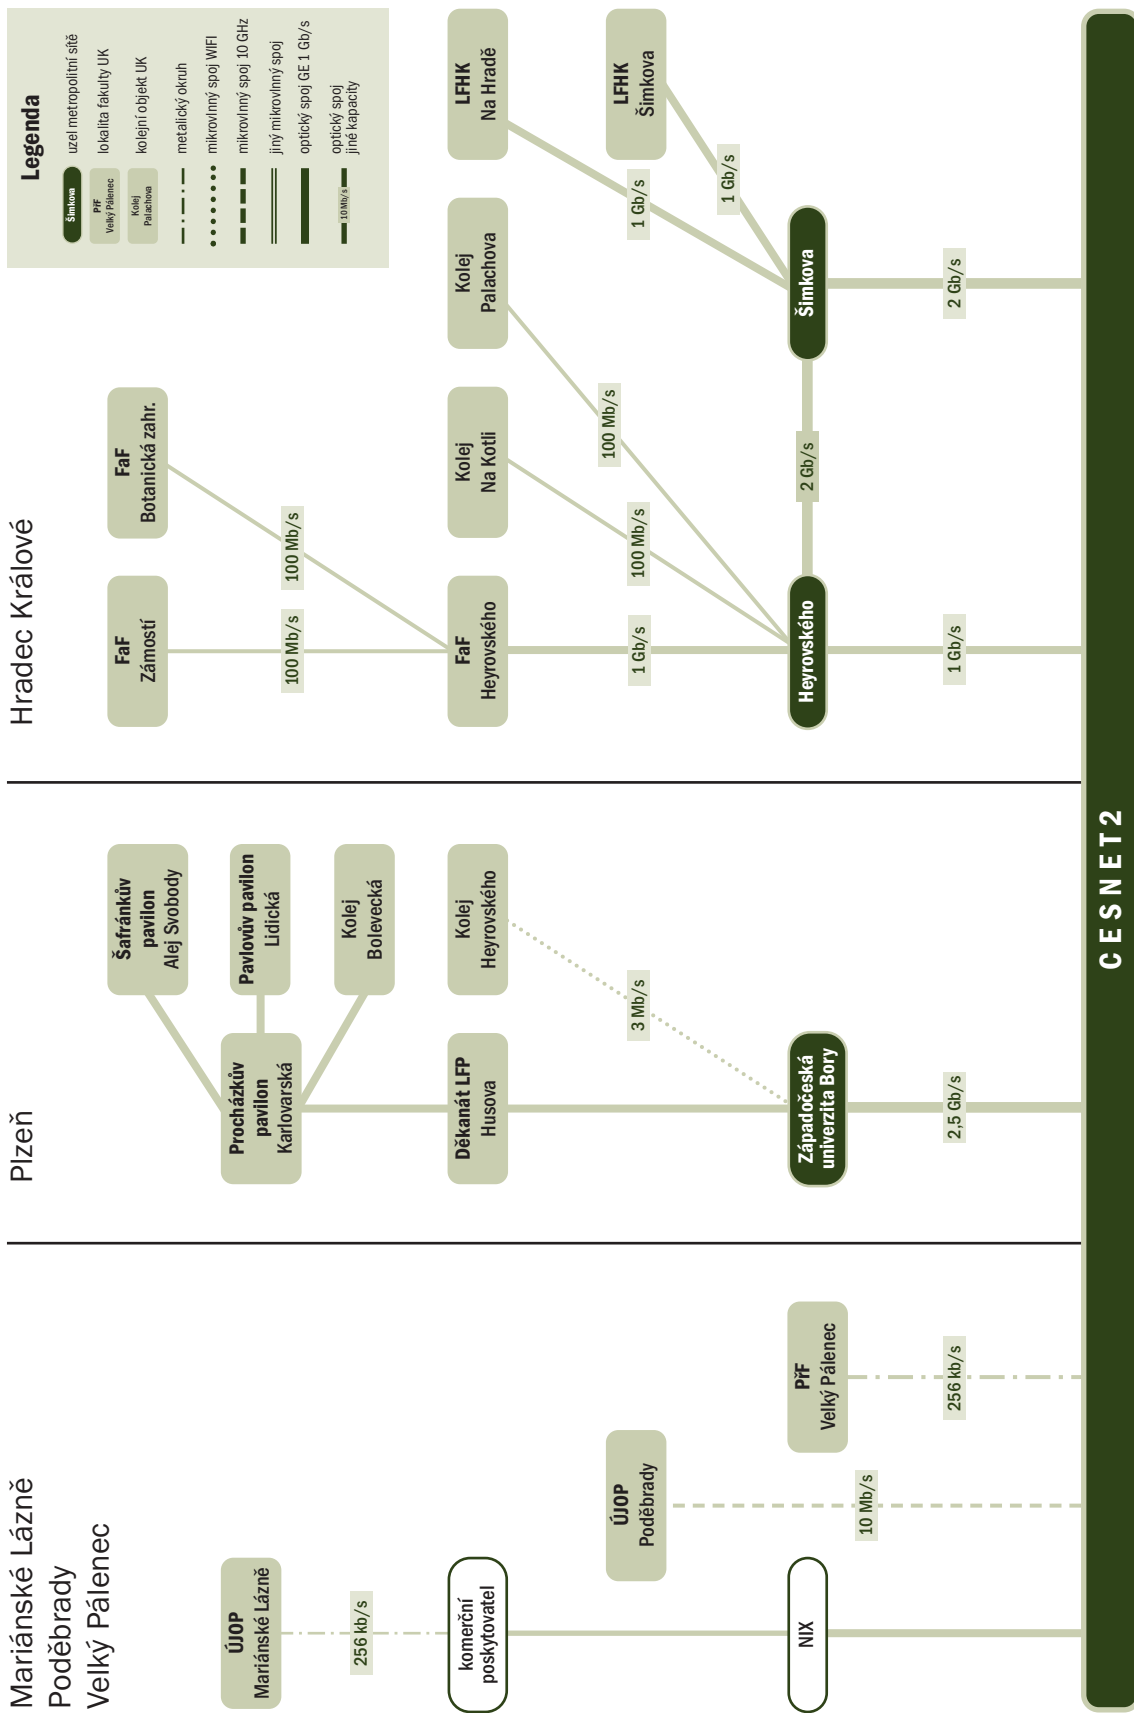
Legenda

Šimkova uzel metropolitní sítě
PřF Velký Pálenec lokalita fakulty UK
Kolej Palachova kolejní objekt UK
metalický okruh
mikrovlnný spoj WIFI
mikrovlnný spoj 10 GHz
jiný mikrovlnný spoj
optický spoj GE 1 Gb/s
10 Mb/s optický spoj jiné kapacity

Hradec Králové

LFHK Na Hradě
LFHK Šimkova
Kolej Palachova
FaF Botanická zahr.
Kolej Na Kotli
FaF Zámostí
FaF Heyrovského
Heyrovského
Šimkova
1 Gb/s
1 Gb/s
2 Gb/s
100 Mb/s
2 Gb/s
100 Mb/s
100 Mb/s
100 Mb/s
1 Gb/s
1 Gb/s

Plzeň

Šafránkův pavilon Alej Svobody
Pavlovův pavilon Lidická
Kolej Bolevecká
Kolej Heyrovského
Procházkův pavilon Karlovarská
Děkanát LFP Husova
Západočeská univerzita Bory
3 Mb/s
2,5 Gb/s

Mariánské Lázně
Poděbrady
Velký Pálenec

ÚJOP Mariánské Lázně
256 kb/s
komerční poskytovatel
ÚJOP Poděbrady
10 Mb/s
NIX
PřF Velký Pálenec
256 kb/s

CESNET2